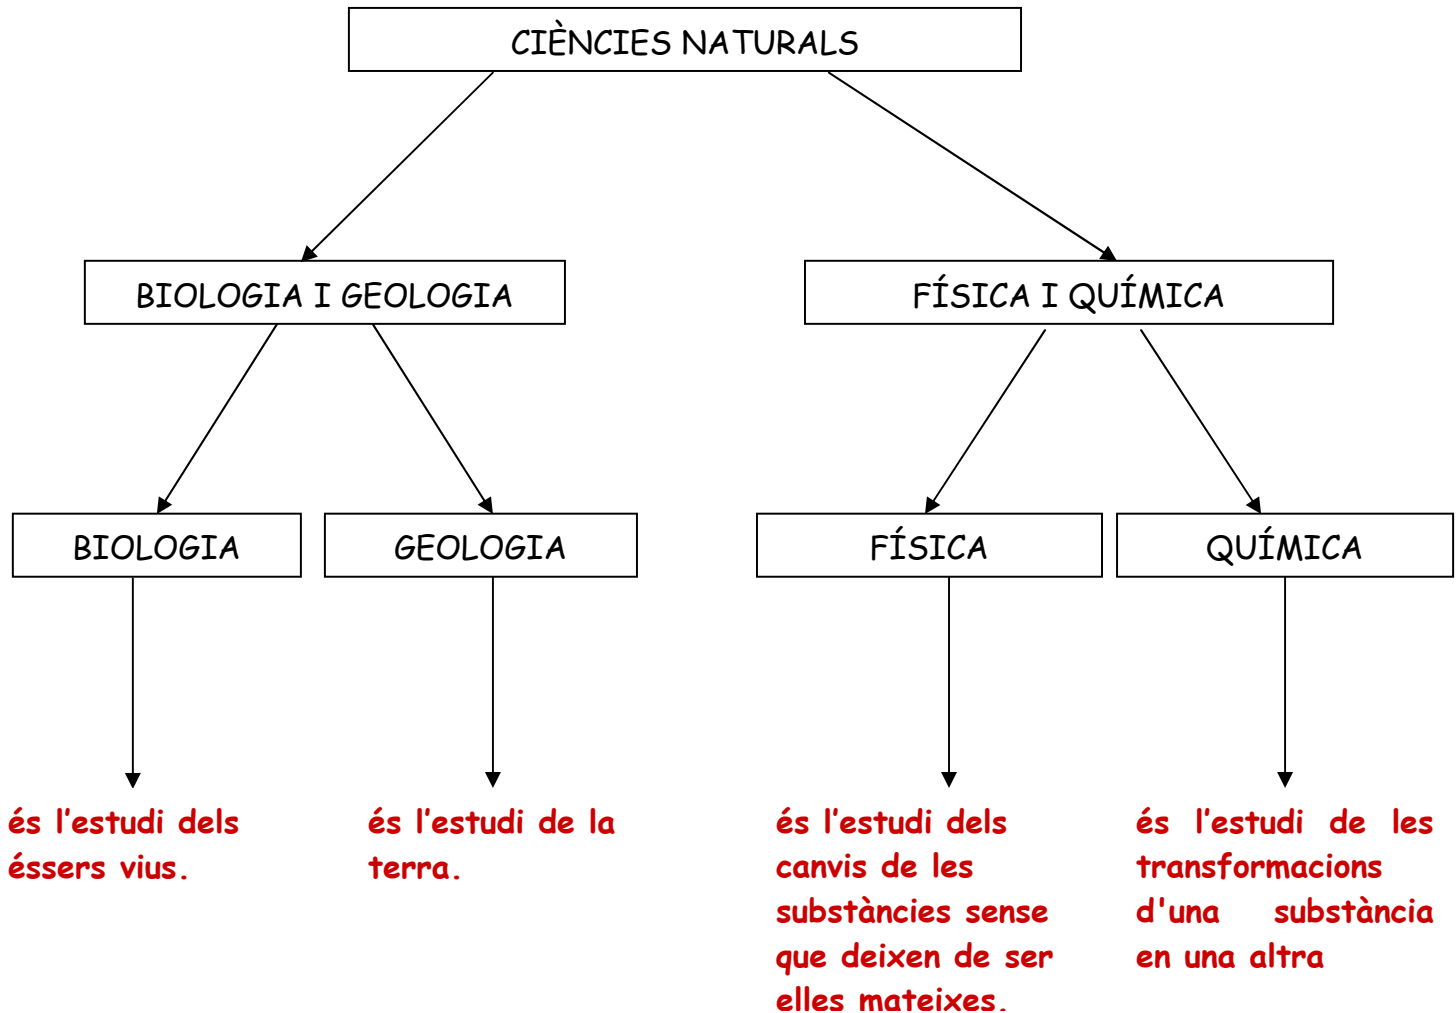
CIÈNCIES NATURALS

BIOLOGIA I GEOLOGIA

FÍSICA I QUÍMICA

BIOLOGIA

GEOLOGIA

FÍSICA

QUÍMICA

és l'estudi dels éssers vius.

és l'estudi de la terra.

és l'estudi dels canvis de les substàncies sense que deixen de ser elles mateixes.

és l'estudi de les transformacions d'una substància en una altra